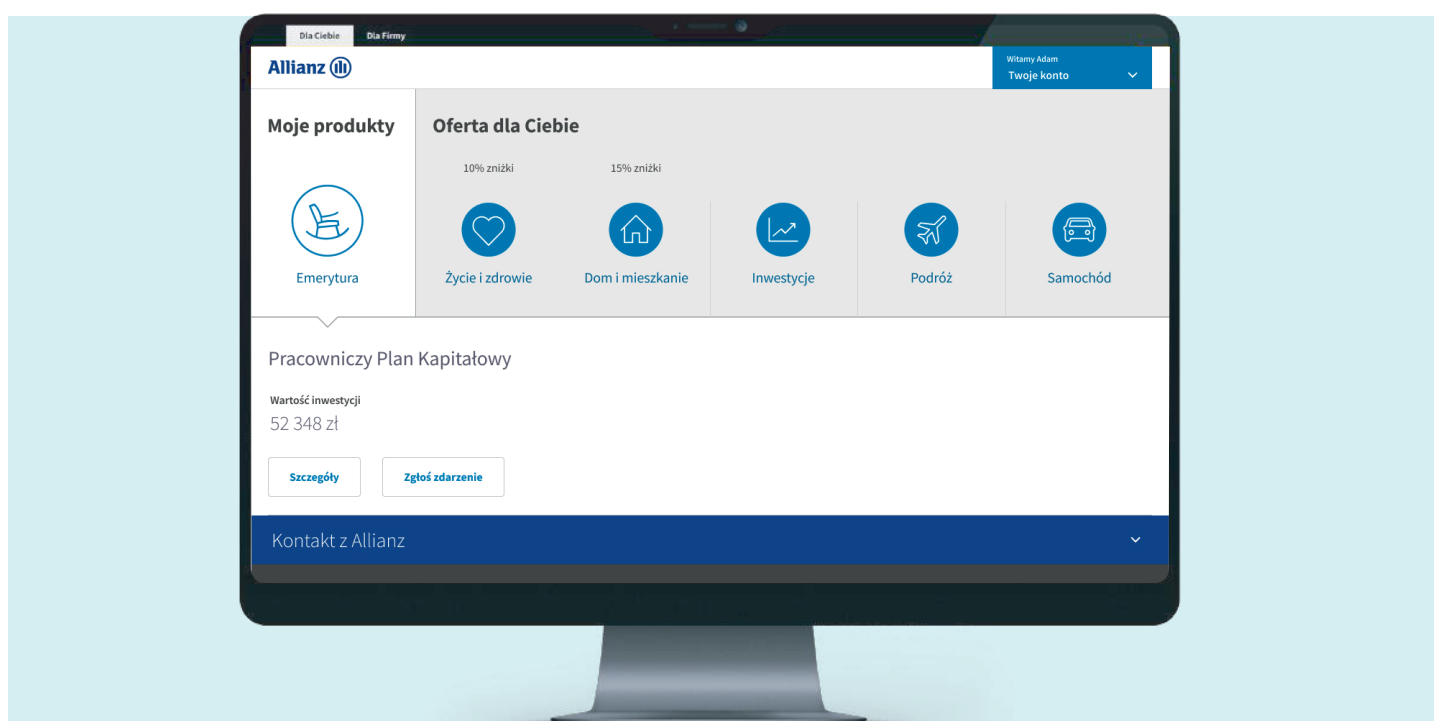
Dla Ciebie Dla Firmy

Allianz

Witamy Adam
Twoje konto

Moje produkty

Emerytura

Oferta dla Ciebie

10% zniżki

15% zniżki

Życie i zdrowie

Dom i mieszkanie

Inwestycje

Podróż

Samochód

Pracowniczy Plan Kapitałowy

Wartość inwestycji
52 348 zł

Szczegóły

Zgłoś zdarzenie

Kontakt z Allianz